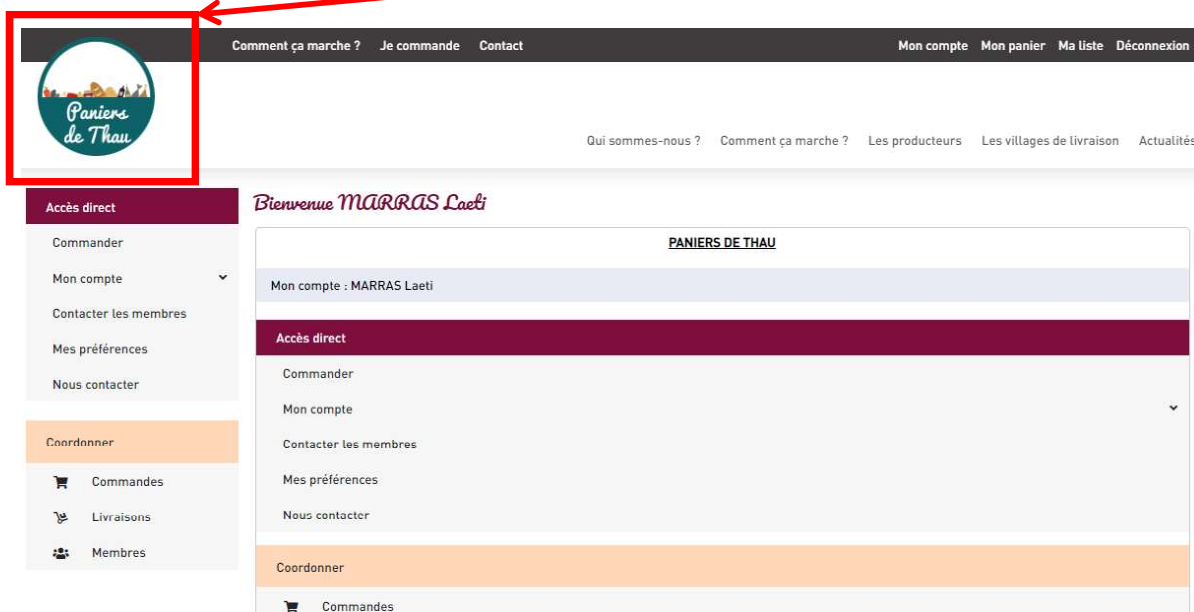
Comment ça marche ? Je commande Contact

Mon compte Mon panier Ma liste Déconnexion

Paniers de Thau

Qui sommes-nous ? Comment ça marche ? Les producteurs Les villages de livraison Actualités

Accès direct
Commander
Mon compte
Contacter les membres
Mes préférences
Nous contacter

Coordonner
Commandes
Livraisons
Membres

Bienvenue MARRAS Laeti

PANIERS DE THAU

Mon compte : MARRAS Laeti

Accès direct
Commander
Mon compte
Contacter les membres
Mes préférences
Nous contacter

Coordonner
Commandes